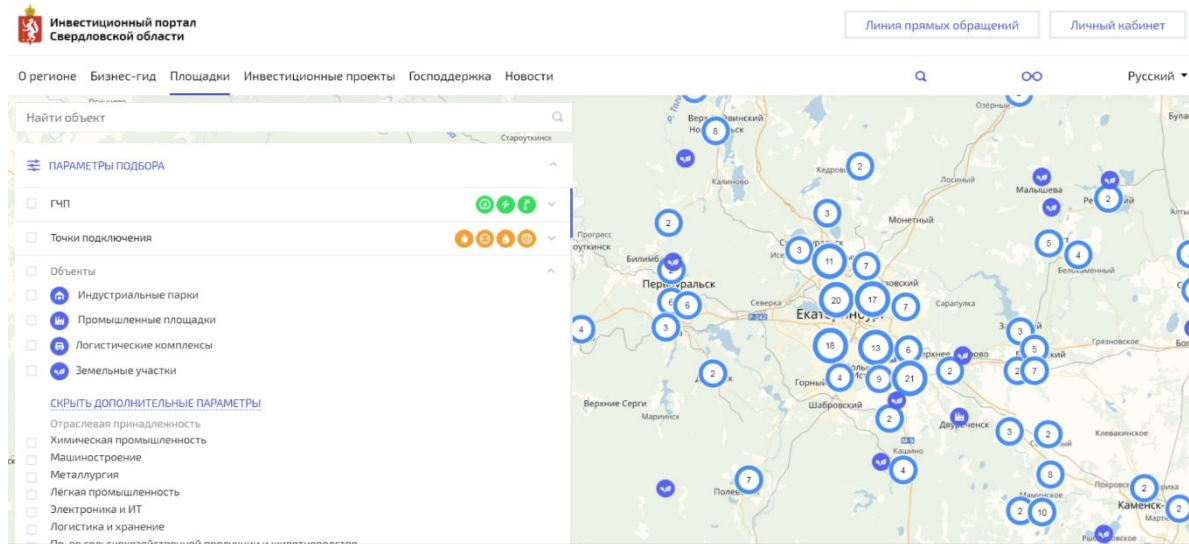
Инвестиционный портал Свердловской области

Линия прямых обращений

Личный кабинет

О регионе Бизнес-гид Площадки Инвестиционные проекты Господдержка Новости

Русский

Найти объект

ПАРАМЕТРЫ ПОДБОРА

ГЧП

Точки подключения

Объекты

Индустриальные парки

Промышленные площадки

Логистические комплексы

Земельные участки

СКРЫТЬ ДОПОЛНИТЕЛЬНЫЕ ПАРАМЕТРЫ

Отраслевая принадлежность

Химическая промышленность

Машиностроение

Металлургия

Лёгкая промышленность

Электроника и ИТ

Логистика и хранение

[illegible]

Староуткинск
Верхний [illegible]
Новоуральск
Калиново
Кедровое
Монетный
Малышева
Рефтинский
Прогресс
Билимбай
Первоуральск
Северка
Екатеринбург
Сарапулка
Белокаменный
Грязновское
Горный
Шабровский
Верхние Серги
Мариинск
Двуреченск
Кашино
Клевакинское
Полевской
Покровское
Каменск-
Озёрный
Була
Алт

8 2 2 3 3 11 7 20 17 7 6 3 4 2 18 13 6 4 9 21 2 2 2 5 4 3 5 2 7 2 3 2 4 6 7 2 10 2 2